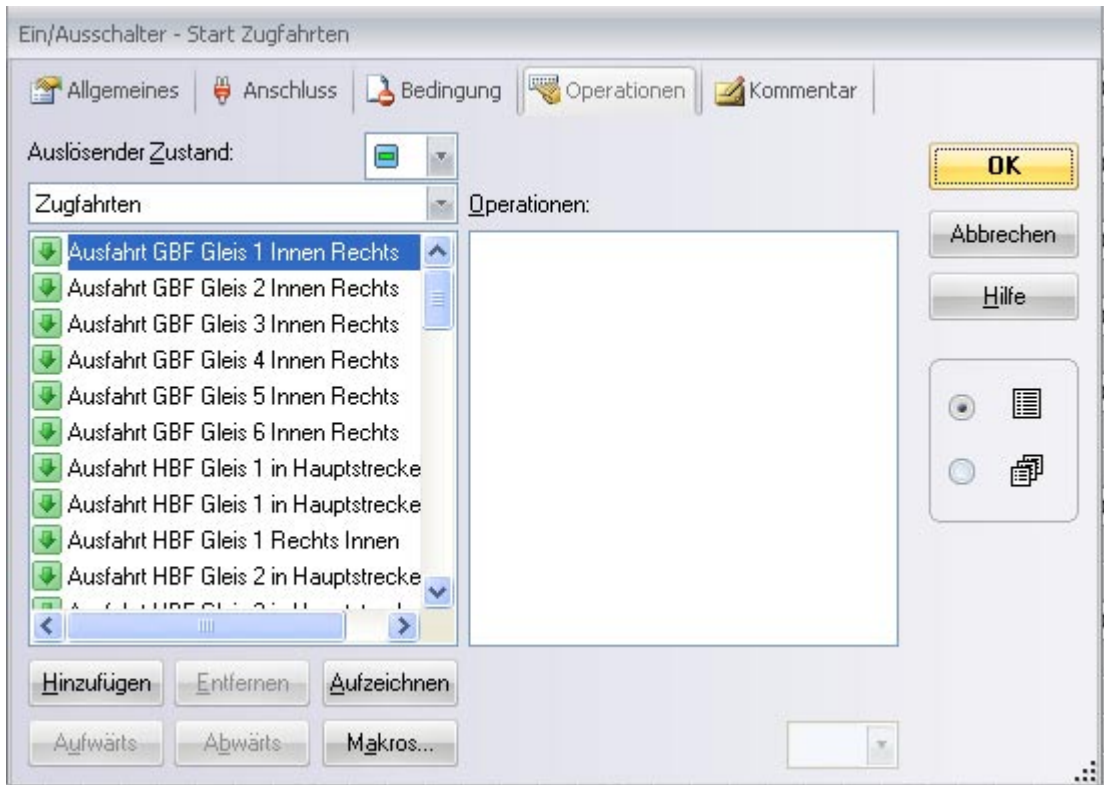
Ein/Ausschalter - Start Zugfahrten

Allgemeines | Anschluss | Bedingung | Operationen | Kommentar

Auslösender Zustand:

Zugfahrten

Operationen:

OK

Abbrechen

Hilfe

Ausfahrt GBF Gleis 1 Innen Rechts
Ausfahrt GBF Gleis 2 Innen Rechts
Ausfahrt GBF Gleis 3 Innen Rechts
Ausfahrt GBF Gleis 4 Innen Rechts
Ausfahrt GBF Gleis 5 Innen Rechts
Ausfahrt GBF Gleis 6 Innen Rechts
Ausfahrt HBF Gleis 1 in Hauptstrecke
Ausfahrt HBF Gleis 1 in Hauptstrecke
Ausfahrt HBF Gleis 1 Rechts Innen
Ausfahrt HBF Gleis 2 in Hauptstrecke
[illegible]

Hinzufügen | Entfernen | Aufzeichnen

Aufwärts | Abwärts | Makros...